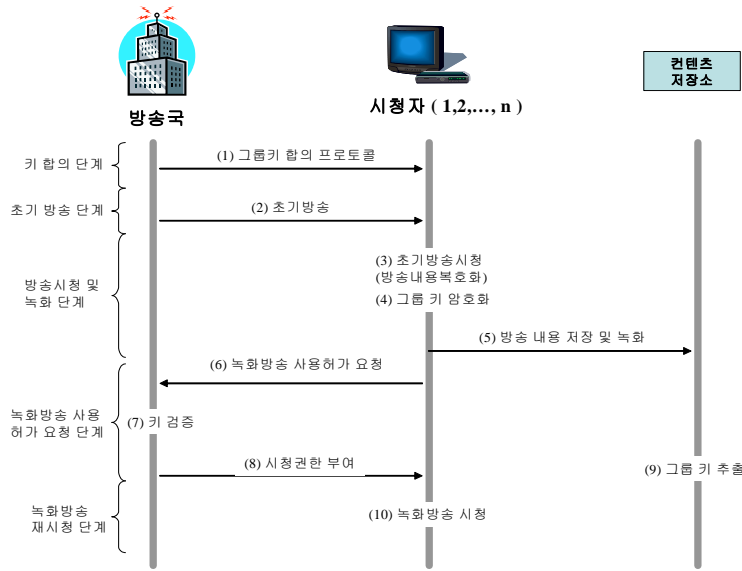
방송국

시청자 ( 1,2,…, n )

컨텐츠 저장소

키 합의 단계

(1) 그룹키 합의 프로토콜

초기 방송 단계

(2) 초기방송

방송시청 및 녹화 단계

(3) 초기방송시청 (방송내용복호화)

(4) 그룹 키 암호화

(5) 방송 내용 저장 및 녹화

녹화방송 사용 허가 요청 단계

(6) 녹화방송 사용허가 요청

(7) 키 검증

(8) 시청권한 부여

(9) 그룹 키 추출

녹화방송 재시청 단계

(10) 녹화방송 시청